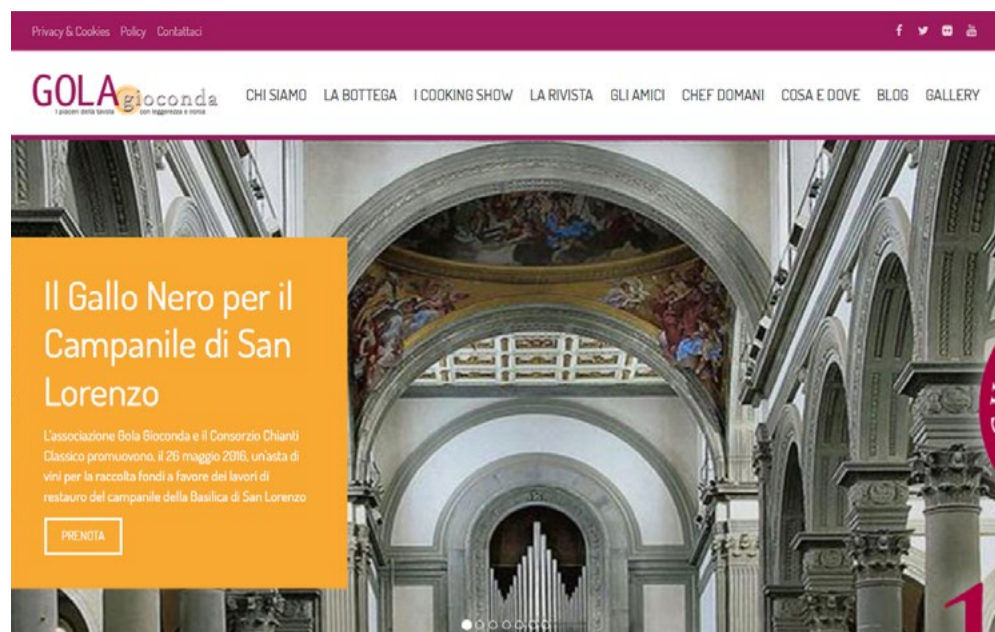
Privacy & Cookies Policy Contattaci

GOLA gioconda
I piaceri della tavola con leggerezza e ironia

CHI SIAMO LA BOTTEGA I COOKING SHOW LA RIVISTA GLI AMICI CHEF DOMANI COSA E DOVE BLOG GALLERY

Il Gallo Nero per il Campanile di San Lorenzo

L'associazione Gola Gioconda e il Consorzio Chianti Classico promuovono, il 26 maggio 2016, un'asta di vini per la raccolta fondi a favore dei lavori di restauro del campanile della Basilica di San Lorenzo

PRENOTA